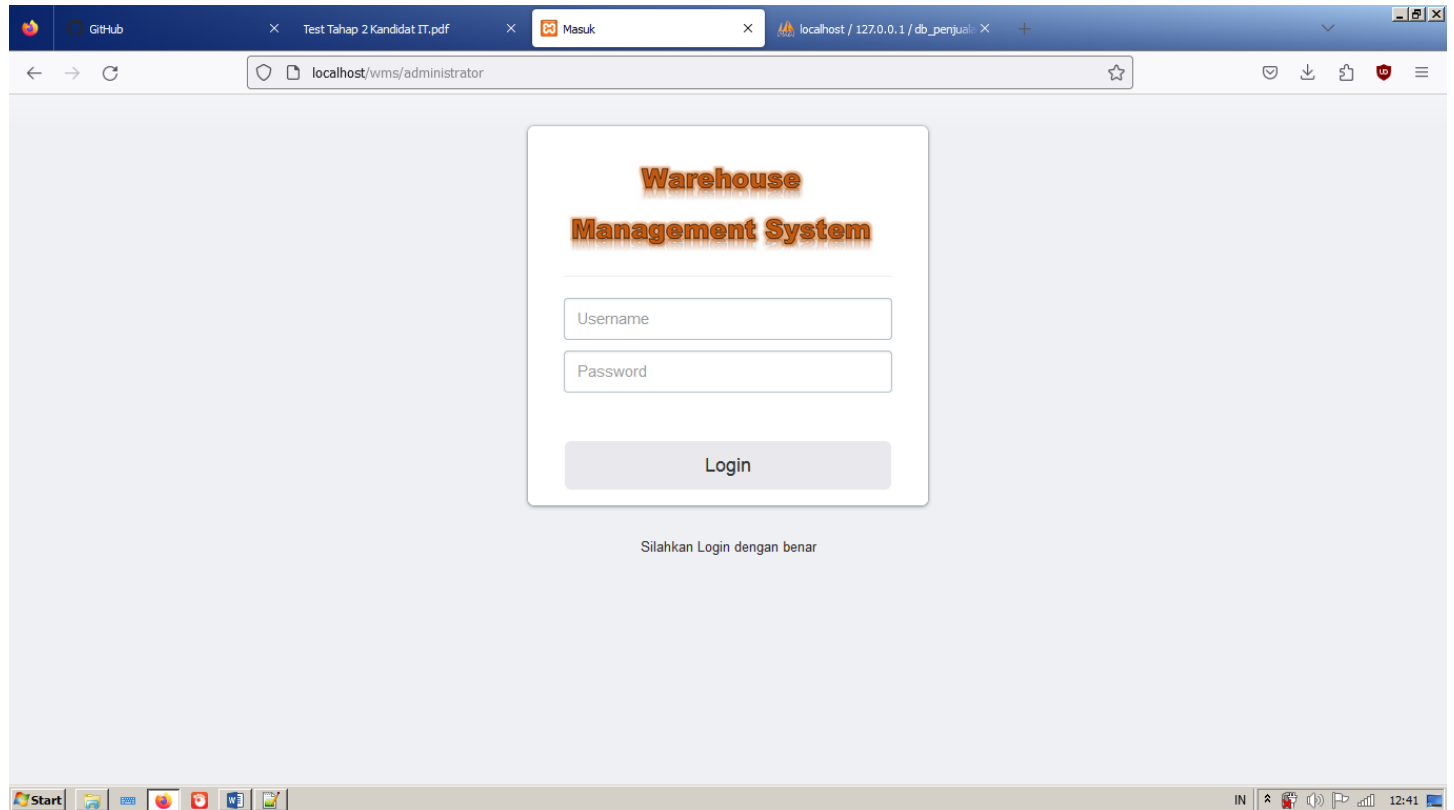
GitHub

Test Tahap 2 Kandidat IT.pdf

Masuk

localhost / 127.0.0.1 / db_penjuala

localhost/wms/administrator

Warehouse

Management System

Username

Password

Login

Silahkan Login dengan benar

Start

IN

12:41